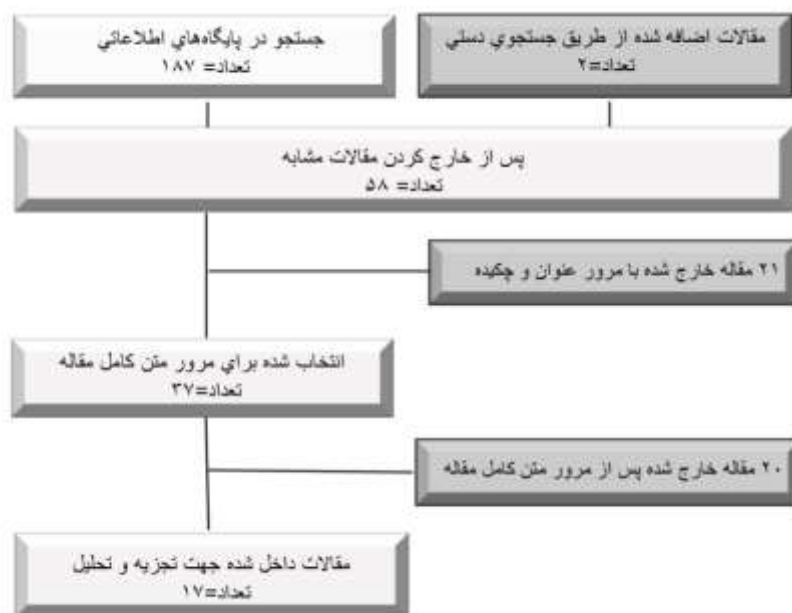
جستجو در پايگاه‌هاي اطلاعاتي
تعداد= ۱۸۷

مقالات اضافه شده از طريق جستجوي دستي
تعداد=۲

پس از خارج كردن مقالات مشابه
تعداد= ۵۸

۲۱ مقاله خارج شده با مرور عنوان و چكيده

انتخاب شده براي مرور متن كامل مقاله
تعداد=۳۷

۲۰ مقاله خارج شده پس از مرور متن كامل مقاله

مقالات داخل شده جهت تجزيه و تحليل
تعداد=۱۷